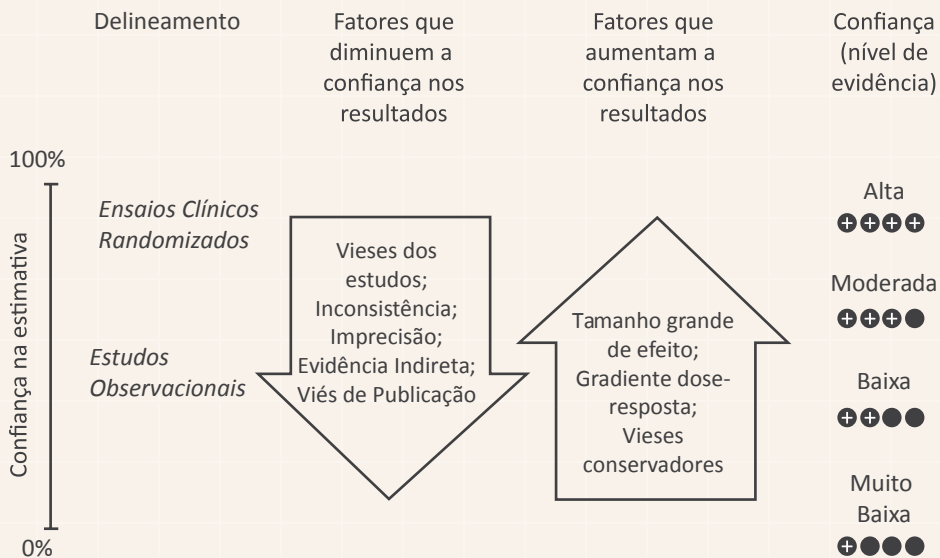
Delineamento

Fatores que diminuem a confiança nos resultados

Fatores que aumentam a confiança nos resultados

Confiança (nível de evidência)

100%

Confiança na estimativa

0%

*Ensaios Clínicos Randomizados*

*Estudos Observacionais*

Vieses dos estudos; Inconsistência; Imprecisão; Evidência Indireta; Viés de Publicação

Tamanho grande de efeito; Gradiente dose-resposta; Vieses conservadores

Alta
⊕⊕⊕⊕

Moderada
⊕⊕⊕●

Baixa
⊕⊕●●

Muito Baixa
⊕●●●